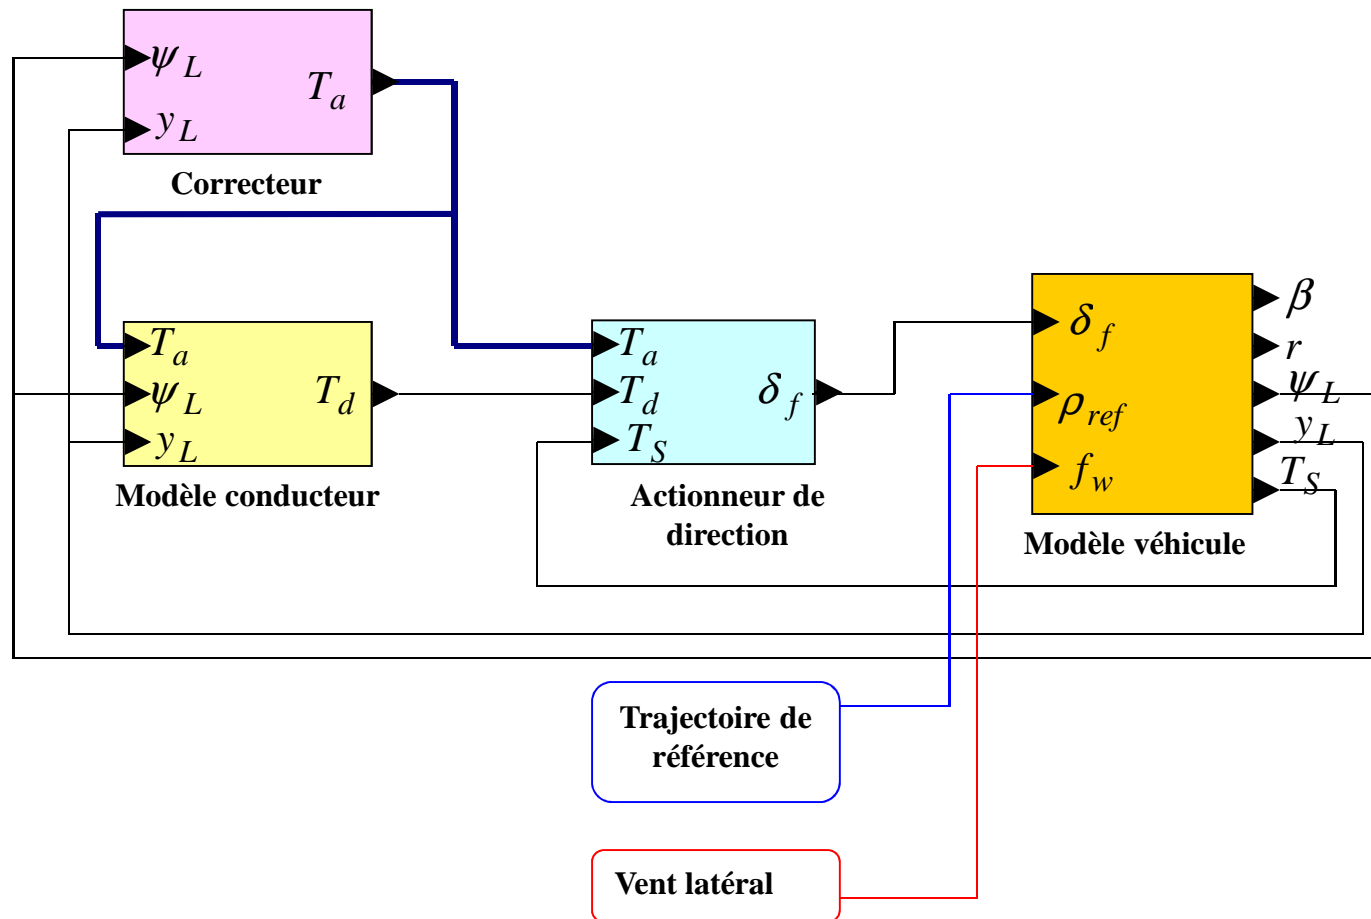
$\psi_L$
$y_L$
$T_a$
Correcteur

$T_a$
$\psi_L$
$y_L$
$T_d$
Modèle conducteur

$T_a$
$T_d$
$T_S$
$\delta_f$
Actionneur de direction

$\delta_f$
$\rho_{ref}$
$f_w$
$\beta$
$r$
$\psi_L$
$y_L$
$T_S$
Modèle véhicule

Trajectoire de référence

Vent latéral